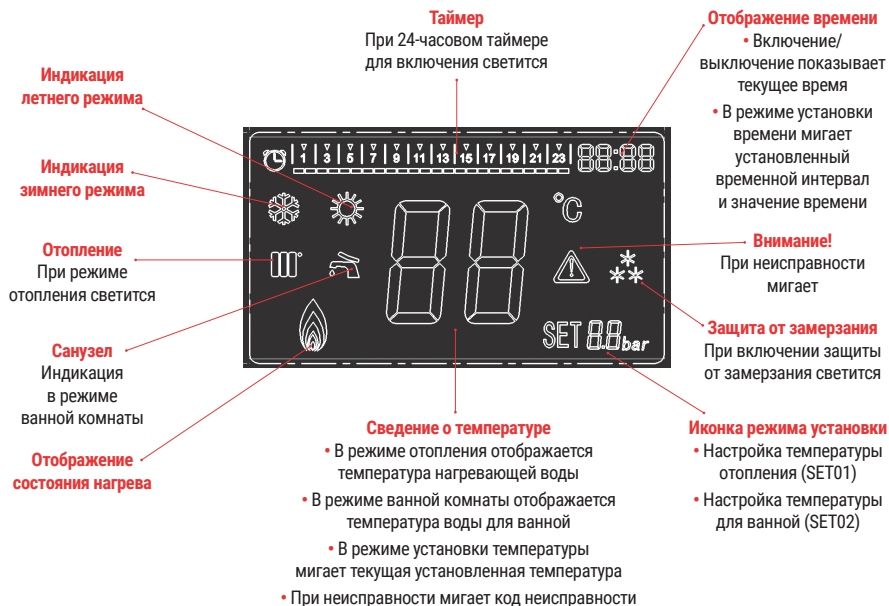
Таймер
При 24-часовом таймере для включения светится

Отображение времени
• Включение/выключение показывает текущее время
• В режиме установки времени мигает установленный временной интервал и значение времени

Индикация летнего режима

Индикация зимнего режима

Отопление
При режиме отопления светится

Санузел
Индикация в режиме ванной комнаты

Отображение состояния нагрева

1 3 5 7 9 11 13 15 17 19 21 23

88:88

°C

88

SET 88 bar

Внимание!
При неисправности мигает

Защита от замерзания
При включении защиты от замерзания светится

Сведение о температуре
• В режиме отопления отображается температура нагревающей воды
• В режиме ванной комнаты отображается температура воды для ванной
• В режиме установки температуры мигает текущая установленная температура
• При неисправности мигает код неисправности

Иконка режима установки
• Настройка температуры отопления (SET01)
• Настройка температуры для ванной (SET02)